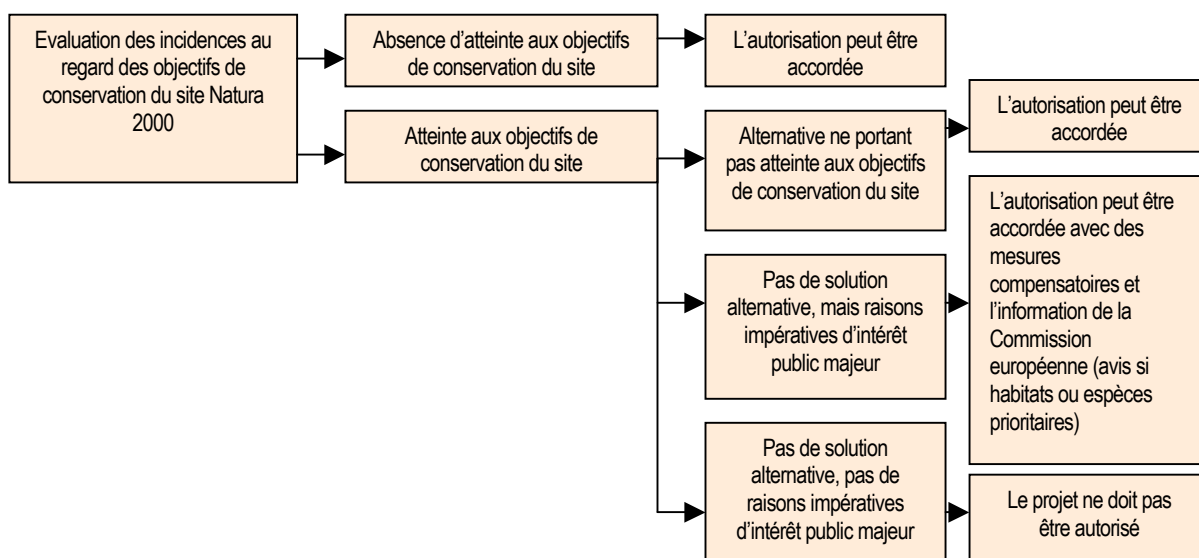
Evaluation des incidences au regard des objectifs de conservation du site Natura 2000

Absence d'atteinte aux objectifs de conservation du site

L'autorisation peut être accordée

Atteinte aux objectifs de conservation du site

Alternative ne portant pas atteinte aux objectifs de conservation du site

L'autorisation peut être accordée

Pas de solution alternative, mais raisons impératives d'intérêt public majeur

L'autorisation peut être accordée avec des mesures compensatoires et l'information de la Commission européenne (avis si habitats ou espèces prioritaires)

Pas de solution alternative, pas de raisons impératives d'intérêt public majeur

Le projet ne doit pas être autorisé